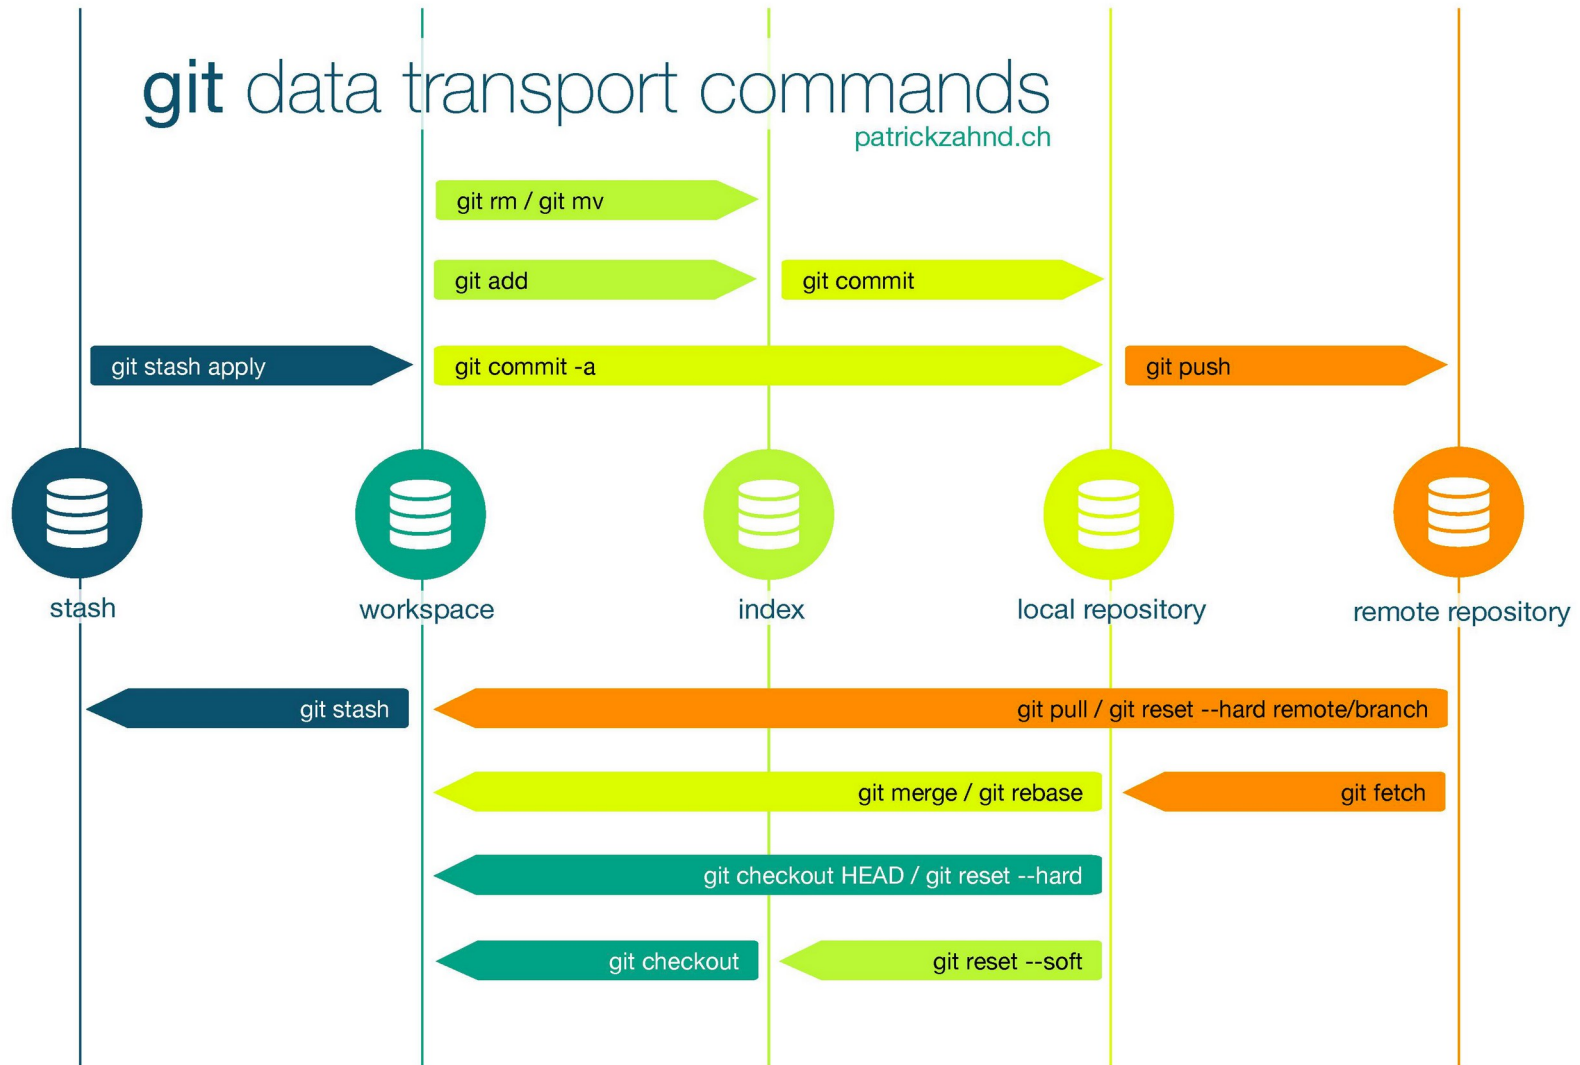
git data transport commands
patrickzahnd.ch

git rm / git mv

git add

git commit

git stash apply

git commit -a

git push

stash

workspace

index

local repository

remote repository

git stash

git pull / git reset --hard remote/branch

git merge / git rebase

git fetch

git checkout HEAD / git reset --hard

git checkout

git reset --soft